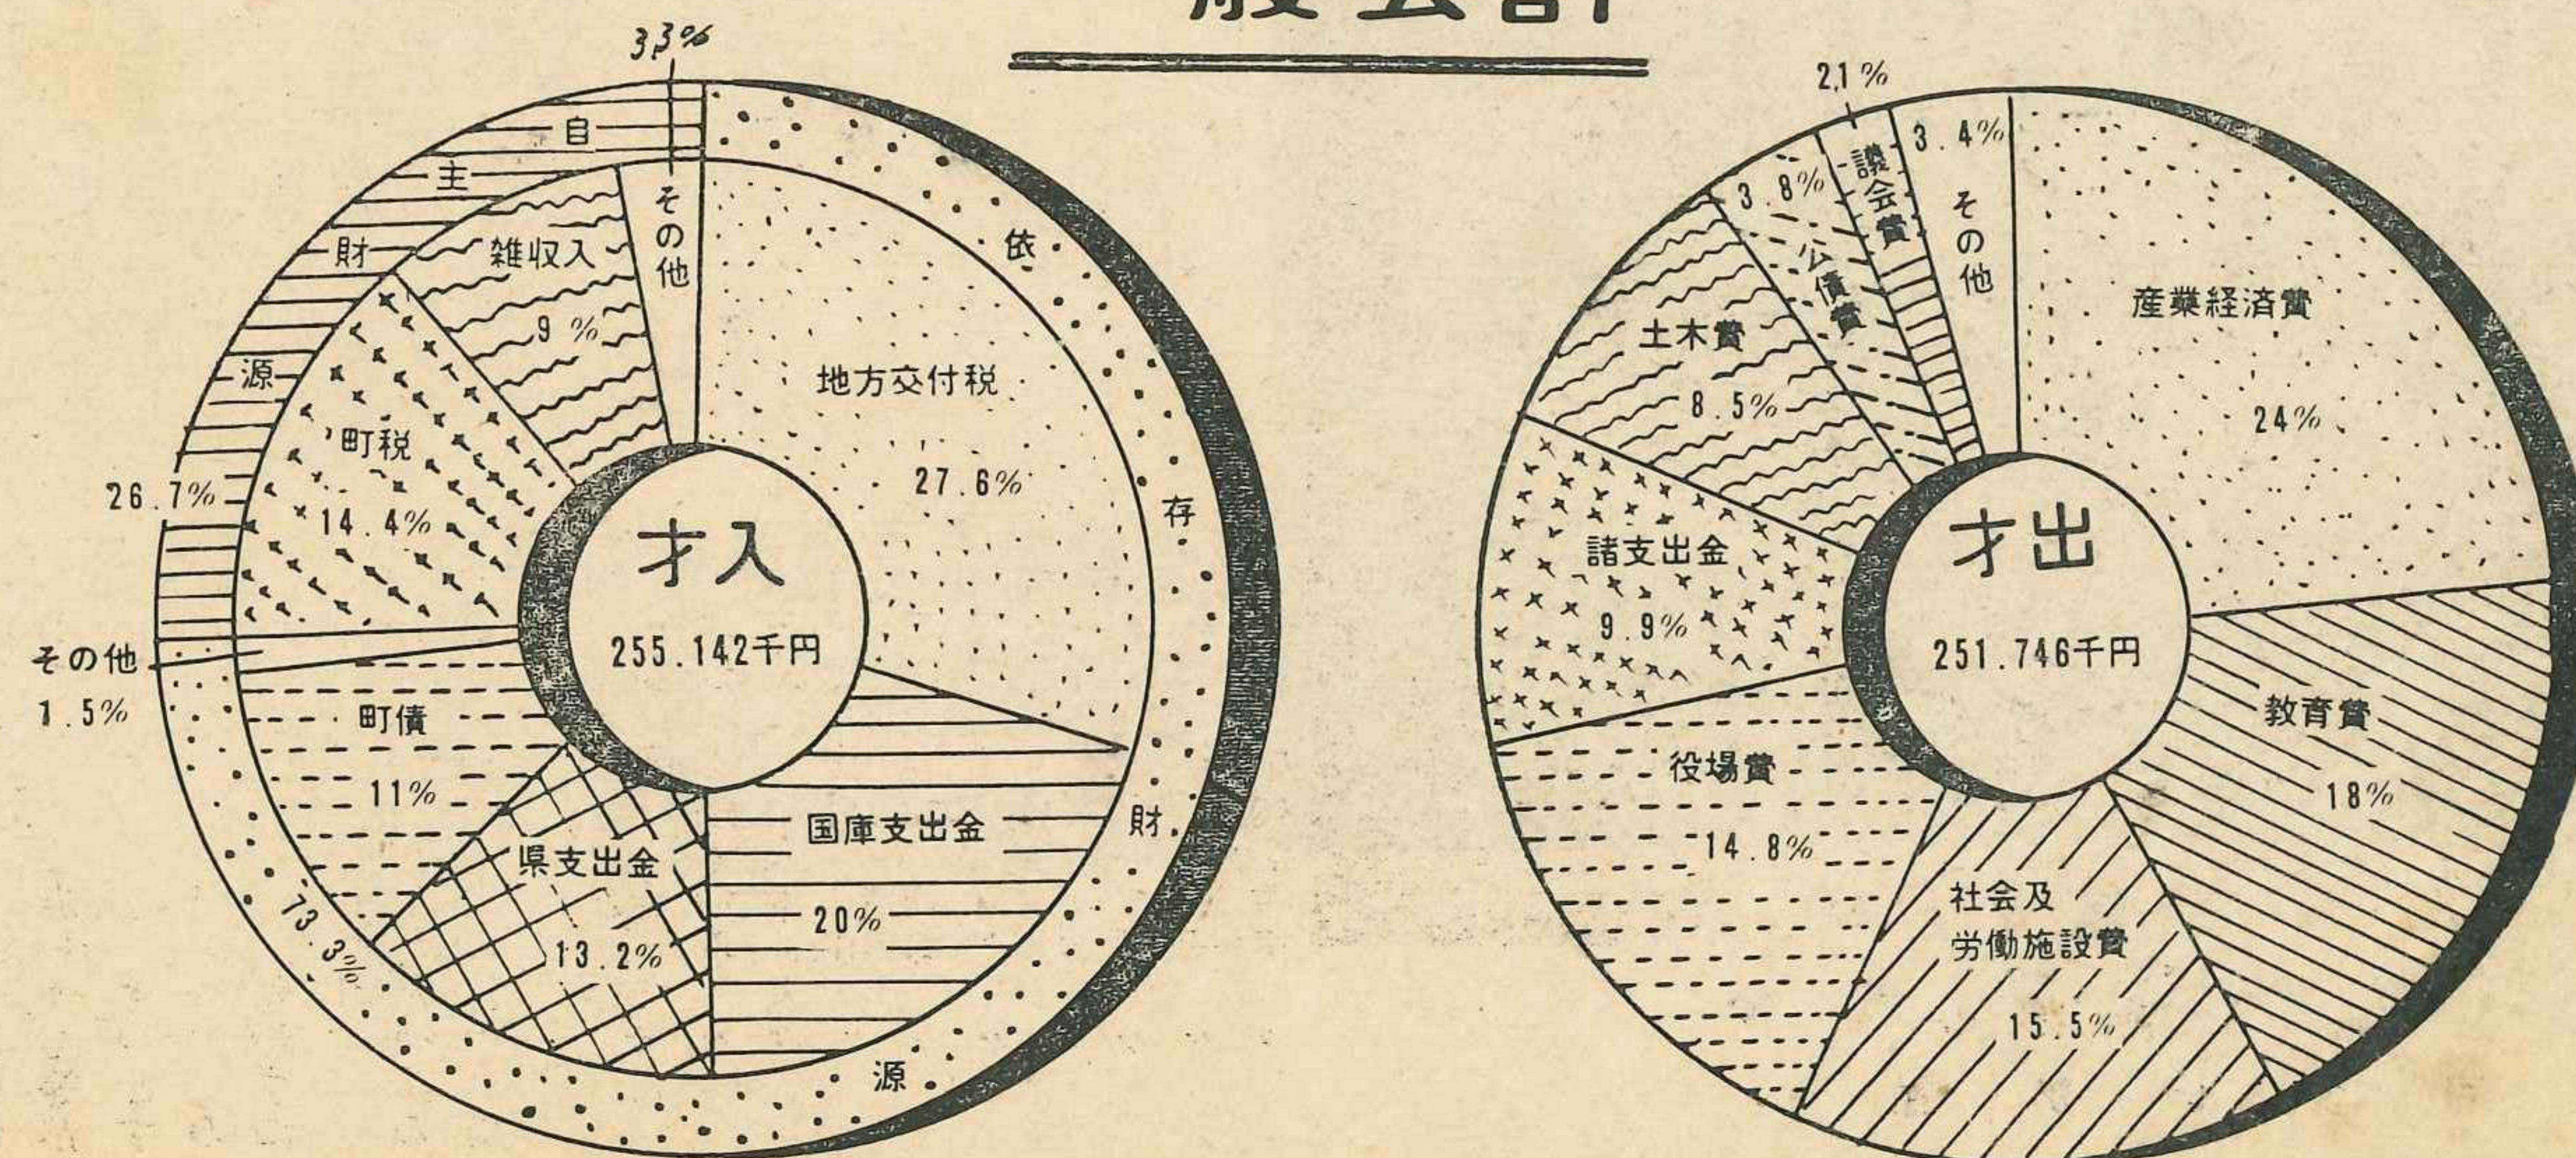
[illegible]会計

3.3%
自
主
財
源
26.7%
その他
1.5%
雑収入
9%
その他
町税
14.4%
町債
11%
県支出金
13.2%
73.3%
地方交付税
27.6%
国庫支出金
20%
依
存
財
源
才入
255.142千円

2.1%
3.4%
3.8%
議会費
公債費
その他
土木費
8.5%
産業経済費
24%
諸支出金
9.9%
才出
251.746千円
役場費
14.8%
社会及労働施設費
15.5%
教育費
18%